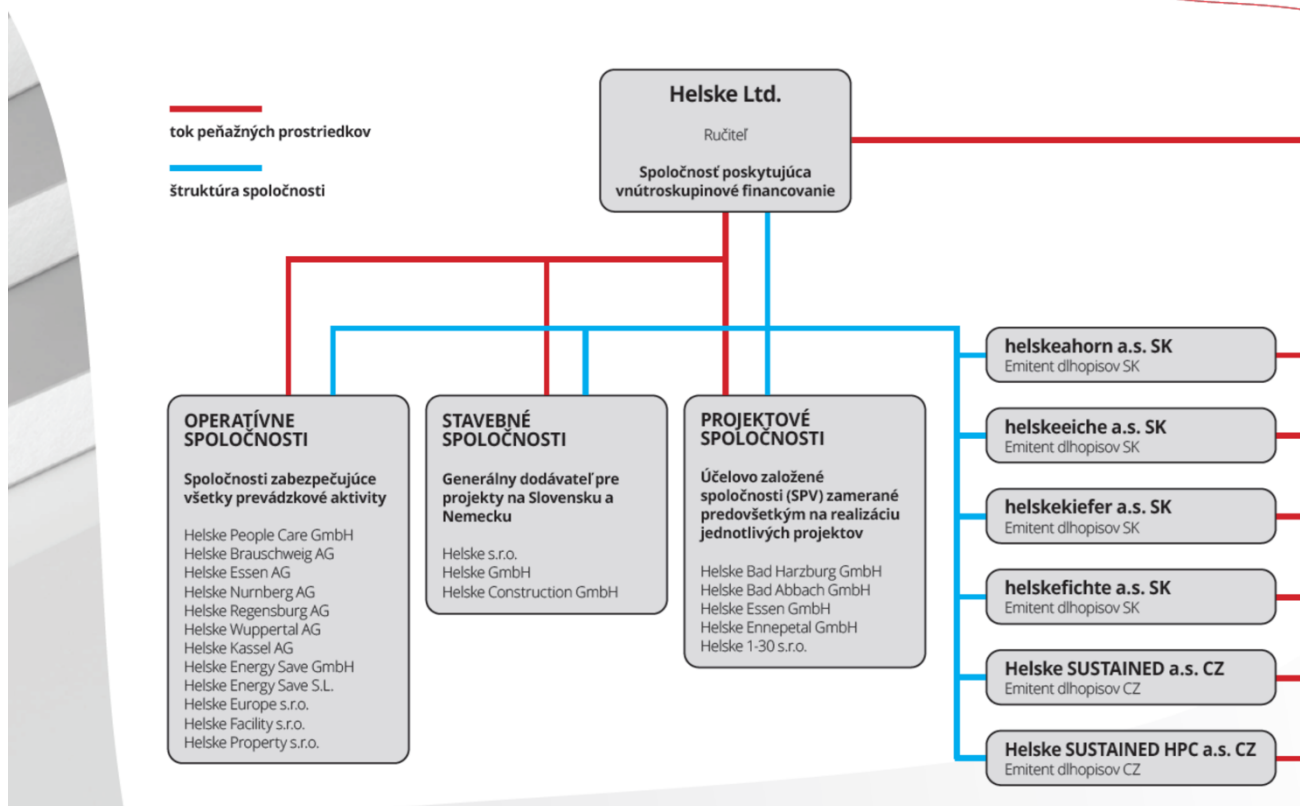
tok peňažných prostriedkov

štruktúra spoločnosti

Helske Ltd.

Ručiteľ

Spoločnosť poskytujúca vnútroskupinové financovanie

OPERATÍVNE SPOLOČNOSTI

Spoločnosti zabezpečujúce všetky prevádzkové aktivity

Helske People Care GmbH
Helske Brauschweig AG
Helske Essen AG
Helske Nurnberg AG
Helske Regensburg AG
Helske Wuppertal AG
Helske Kassel AG
Helske Energy Save GmbH
Helske Energy Save S.L.
Helske Europe s.r.o.
Helske Facility s.r.o.
Helske Property s.r.o.

STAVEBNÉ SPOLOČNOSTI

Generálny dodávateľ pre projekty na Slovensku a Nemecku

Helske s.r.o.
Helske GmbH
Helske Construction GmbH

PROJEKTOVÉ SPOLOČNOSTI

Účelovo založené spoločnosti (SPV) zamerané predovšetkým na realizáciu jednotlivých projektov

Helske Bad Harzburg GmbH
Helske Bad Abbach GmbH
Helske Essen GmbH
Helske Ennepetal GmbH
Helske 1-30 s.r.o.

helskeahorn a.s. SK
Emitent dlhopisov SK

helskeeiche a.s. SK
Emitent dlhopisov SK

helskekiefer a.s. SK
Emitent dlhopisov SK

helskefichte a.s. SK
Emitent dlhopisov SK

Helske SUSTAINED a.s. CZ
Emitent dlhopisov CZ

Helske SUSTAINED HPC a.s. CZ
Emitent dlhopisov CZ